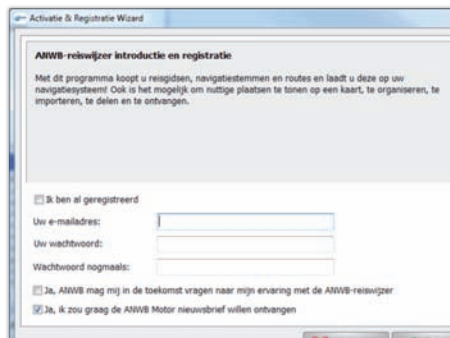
Activatie & Registratie Wizard

ANWB-reiswijzer introductie en registratie

Met dit programma koopt u reisgidsen, navigatiestemmen en routes en laadt u deze op uw navigatiesysteem! Ook is het mogelijk om nuttige plaatsen te tonen op een kaart, te organiseren, te importeren, te delen en te ontvangen.

Ik ben al geregistreerd

Uw e-mailadres:

Uw wachtwoord:

Wachtwoord nogmaals:

Ja, ANWB mag mij in de toekomst vragen naar mijn ervaring met de ANWB-reiswijzer

Ja, ik zou graag de ANWB Motor nieuwsbrief willen ontvangen